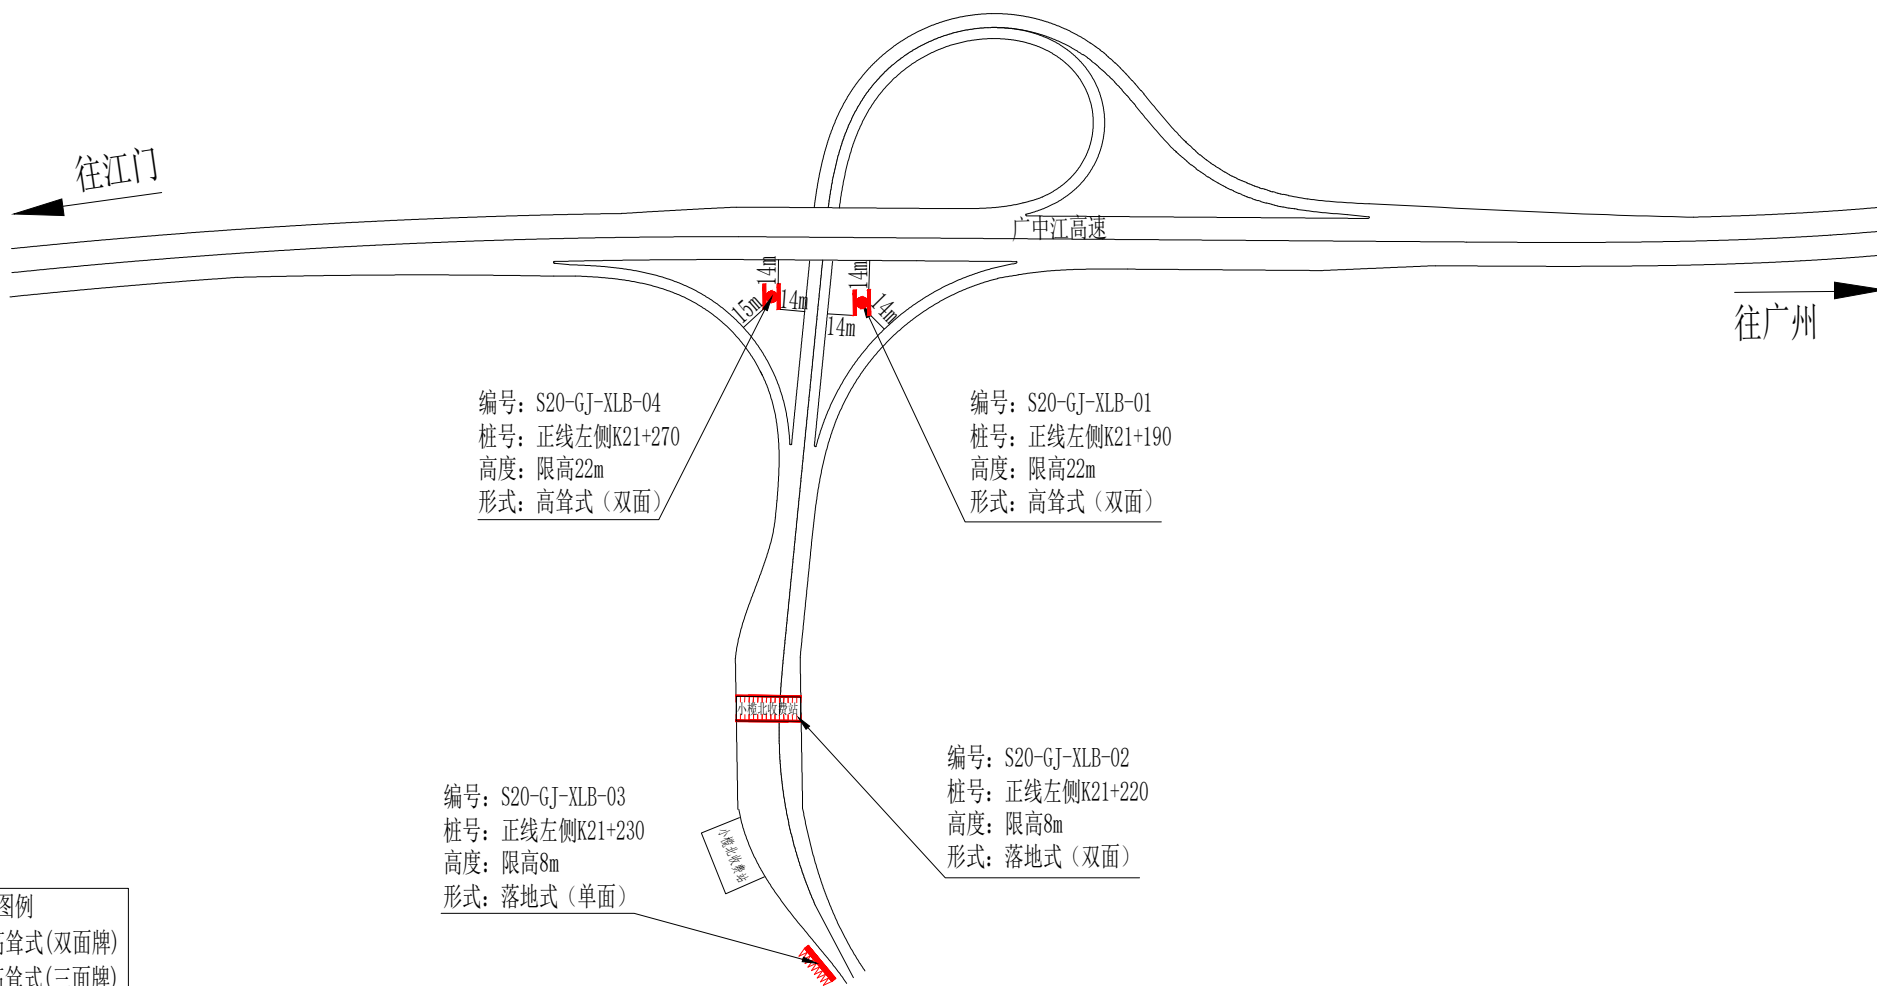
往江门

广中江高速

往广州

14m
15m
14m
14m
14m
14m

编号：S20-GJ-XLB-04
桩号：正线左侧K21+270
高度：限高22m
形式：高耸式（双面）

编号：S20-GJ-XLB-01
桩号：正线左侧K21+190
高度：限高22m
形式：高耸式（双面）

小榄北收费站

编号：S20-GJ-XLB-02
桩号：正线左侧K21+220
高度：限高8m
形式：落地式（双面）

小榄北收费站

编号：S20-GJ-XLB-03
桩号：正线左侧K21+230
高度：限高8m
形式：落地式（单面）

图例
高耸式(双面牌)
高耸式(三面牌)